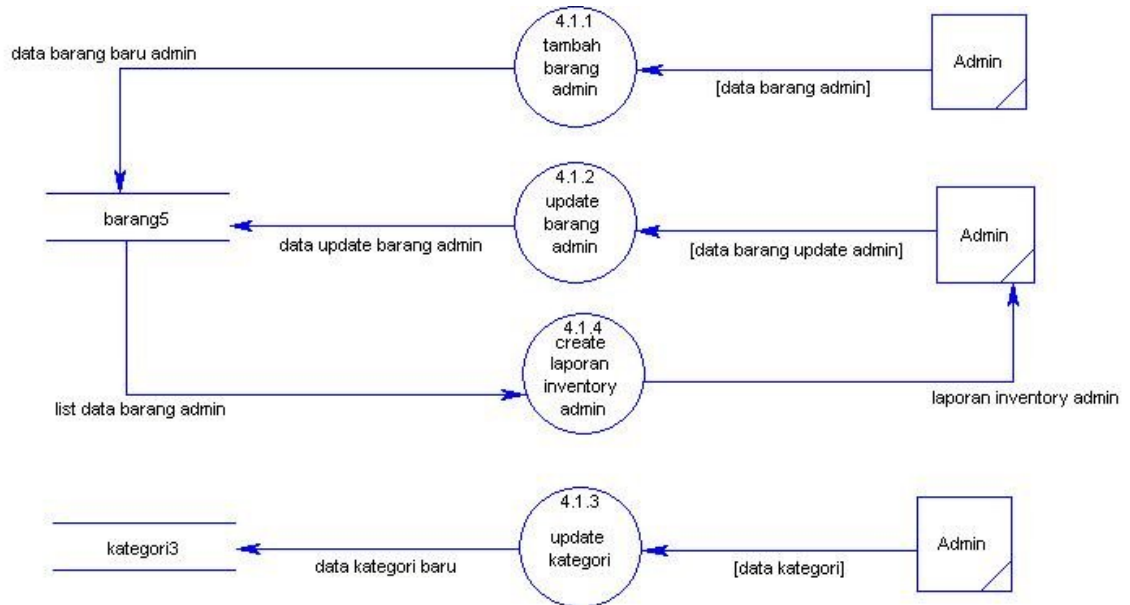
data barang baru admin

4.1.1
tambah barang admin

[data barang admin]

Admin

barang5

data update barang admin

4.1.2
update barang admin

[data barang update admin]

Admin

4.1.4
create laporan inventory admin

list data barang admin

laporan inventory admin

kategori3

data kategori baru

4.1.3
update kategori

[data kategori]

Admin